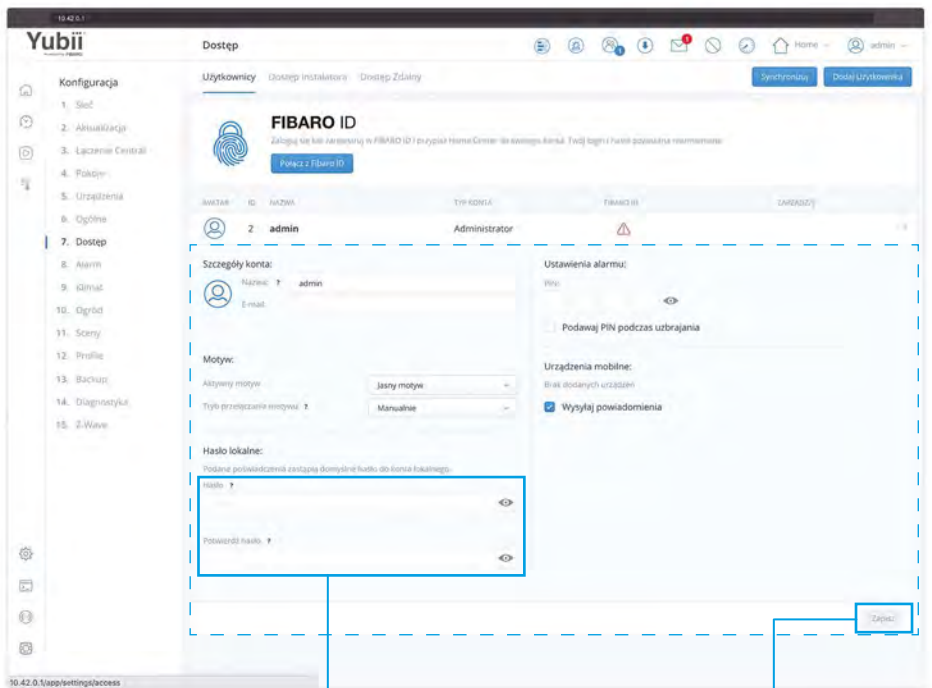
10.42.0.1

Yubii

Dostęp

Home admin

Konfiguracja

1. Sieć
2. Aktualizacja
3. Łączenie Centrali
4. Pokoje
5. Urządzenia
6. Ogólne
7. Dostęp
8. Alarm
9. Klimat
10. Ogród
11. Sceny
12. Profile
13. Backup
14. Diagnostyka
15. Z-Wave

Użytkownicy Dostęp Instalatora Dostęp Zdalny

Synchronizuj Dodaj Użytkownika

FIBARO ID

Zaloguj się lub zarejestruj w FIBARO ID i przypisz Home Center do swojego konta. Twój login i hasło pozostaną niezmienione.

Połącz z Fibaro ID

AWATAR ID NAZWA TYP KONTA FIBARO ID ZARZĄDZAJ

2 admin Administrator

Szczegóły konta:

Nazwa: ? admin

E-mail:

Motyw:

Aktywny motyw Jasny motyw

Tryb przełączania motywu ? Manualnie

Hasło lokalne:

Podane poświadczenia zastąpią domyślne hasło do konta lokalnego.

Hasło ?

Potwierdź hasło ?

Ustawienia alarmu:

Pin:

Podawaj PIN podczas uzbrajania

Urządzenia mobilne:

Brak dodanych urządzeń

Wysyłaj powiadomienia

Zapisz

10.42.0.1/app/settings/access